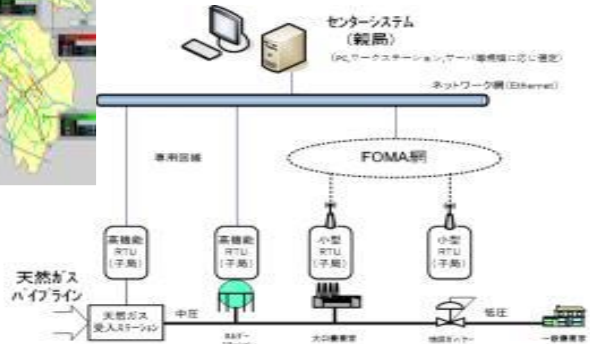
センターシステム
(親局)
(PC,ワークステーション,サーバ等規模に応じ選定)
ネットワーク網(Ethernet)
専用回線
FOMA網
高機能
RTU
(子局)
高機能
RTU
(子局)
小型
RTU
(子局)
小型
RTU
(子局)
天然ガス
パイプライン
天然ガス
受入ステーション
中圧
低圧
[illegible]
大口需要家
地区ガバナー
一般需要家